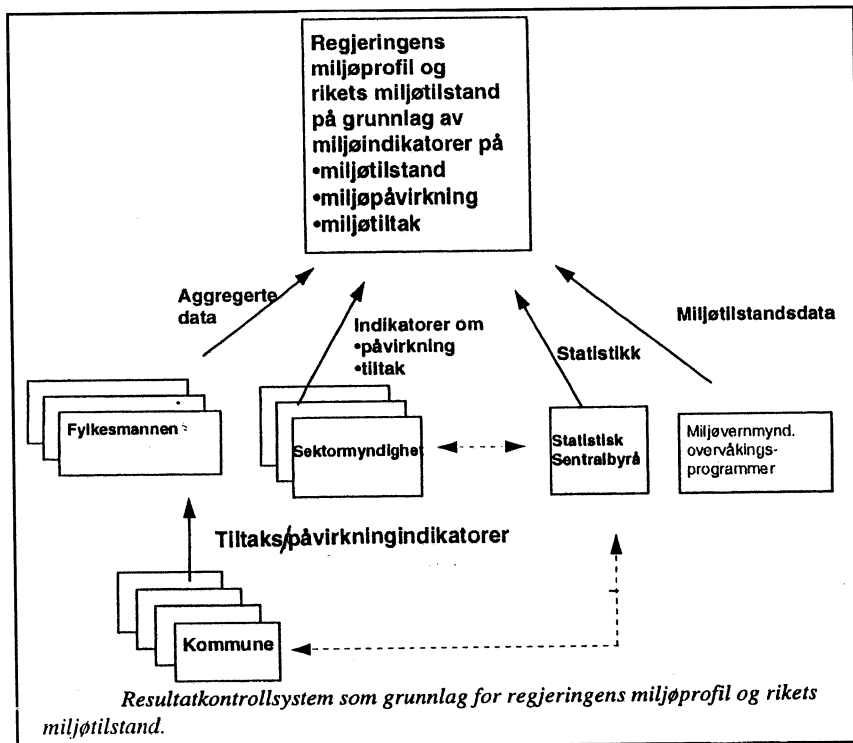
Regjeringens miljøprofil og rikets miljøtilstand på grunnlag av miljøindikatorer på
•miljøtilstand
•miljøpåvirkning
•miljøtiltak

Aggregerte data

Indikatorer om
•påvirkning
•tiltak

Statistikk

Miljøtilstandsdata

Fylkesmannen

Sektormyndighet

Statistisk Sentralbyrå

Miljøvernmynd. overvåkings-programmer

Tiltaks/påvirkningindikatorer

Kommune

Resultatkontrollsystem som grunnlag for regjeringens miljøprofil og rikets miljøtilstand.